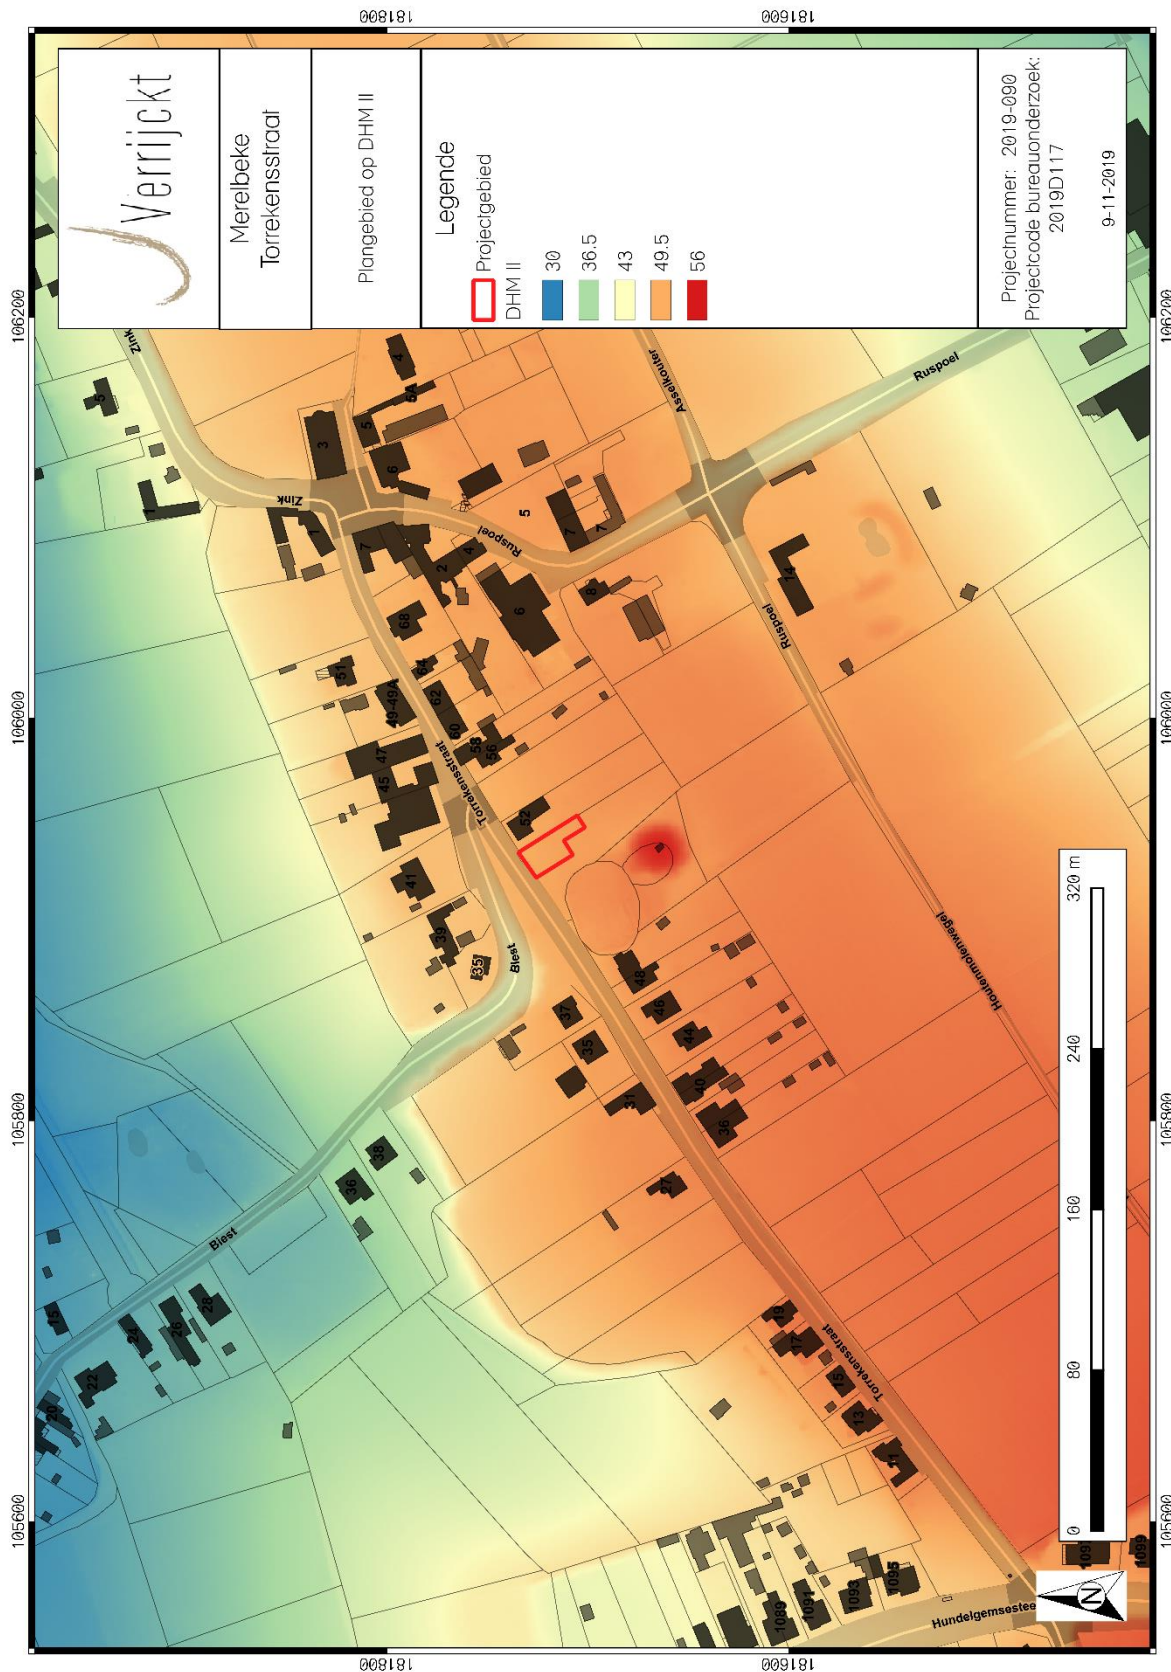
Verrijckt

Merelbeke
Torrekensstraat

Plangebied op DHM II

Legende
Projectgebied
DHM II
30
36.5
43
49.5
56

Projectnummer: 2019-090
Projectcode bureauonderzoek: 2019D117

9-11-2019

0 80 160 240 320 m

N

181800
181600
181800
181600
106200
106000
105800
105600
106200
106000
105800
105600

Zink
Zink
Ruspoel
Ruspoel
Ruspoel
Asselkouter
Torrekensstraat
Torrekensstraat
Biest
Biest
Houtemolenweg
Hundelgemsestee

5
3
4
5
5A
6
1
7
2
4
5
7
7
6
8
14
68
51
64
49-49A
62
47
60
58
56
45
52
41
39
35
48
46
37
35
44
40
31
36
38
36
27
28
26
24
22
20
19
17
15
13
11
1089
1091
1093
1095
109
109